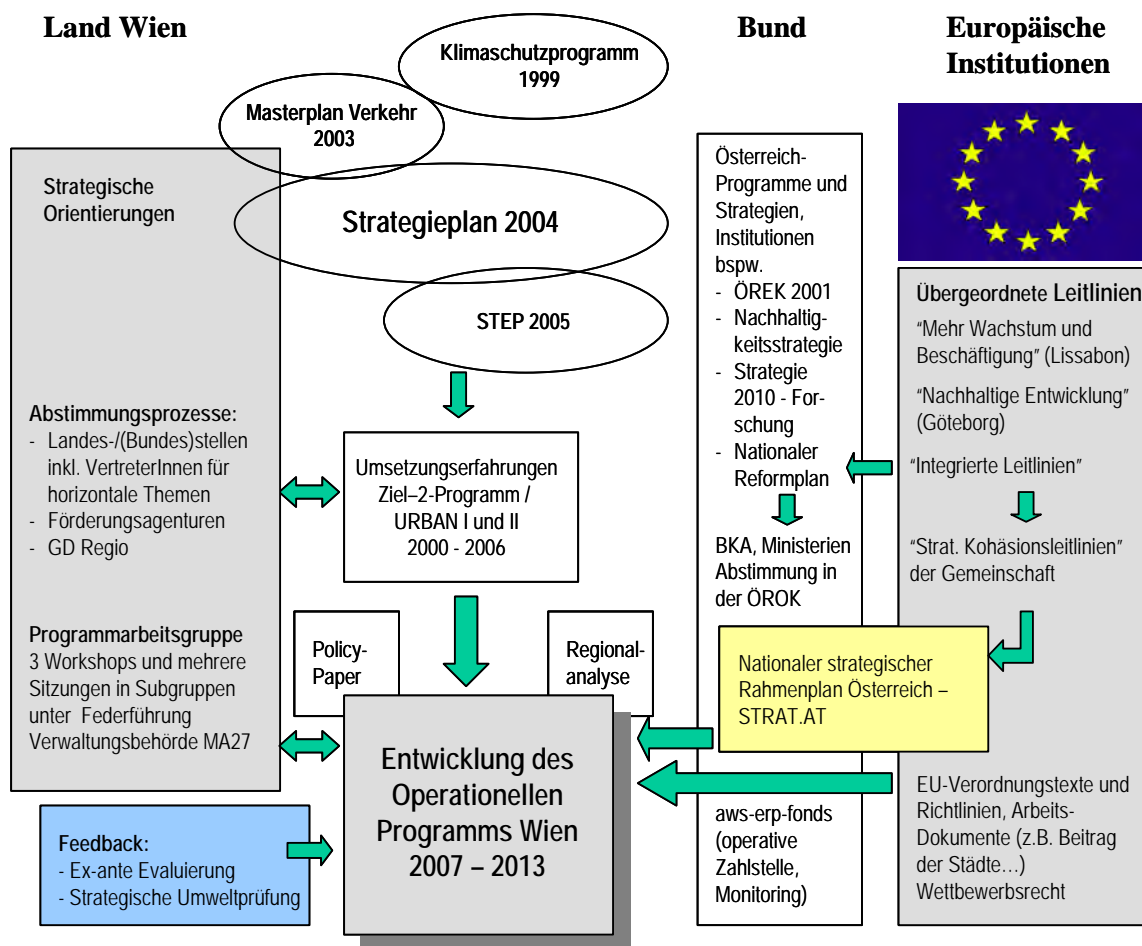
Land Wien

Bund

Europäische Institutionen

Klimaschutzprogramm 1999

Masterplan Verkehr 2003

Strategische Orientierungen

Strategieplan 2004

STEP 2005

Abstimmungsprozesse:
- Landes-/(Bundes)stellen inkl. VertreterInnen für horizontale Themen
- Förderungsagenturen
- GD Regio

Umsetzungserfahrungen Ziel–2-Programm / URBAN I und II 2000 - 2006

Programmarbeitsgruppe
3 Workshops und mehrere Sitzungen in Subgruppen unter Federführung Verwaltungsbehörde MA27

Policy-Paper

Regionalanalyse

Entwicklung des Operationellen Programms Wien 2007 – 2013

Feedback:
- Ex-ante Evaluierung
- Strategische Umweltprüfung

Österreich-Programme und Strategien, Institutionen bspw.
- ÖREK 2001
- Nachhaltigkeitsstrategie
- Strategie 2010 - Forschung
- Nationaler Reformplan

BKA, Ministerien Abstimmung in der ÖROK

Nationaler strategischer Rahmenplan Österreich – STRAT.AT

aws-erp-fonds (operative Zahlstelle, Monitoring)

Übergeordnete Leitlinien
"Mehr Wachstum und Beschäftigung" (Lissabon)
"Nachhaltige Entwicklung" (Göteborg)
"Integrierte Leitlinien"
"Strat. Kohäsionsleitlinien" der Gemeinschaft

EU-Verordnungstexte und Richtlinien, Arbeits-Dokumente (z.B. Beitrag der Städte…) Wettbewerbsrecht